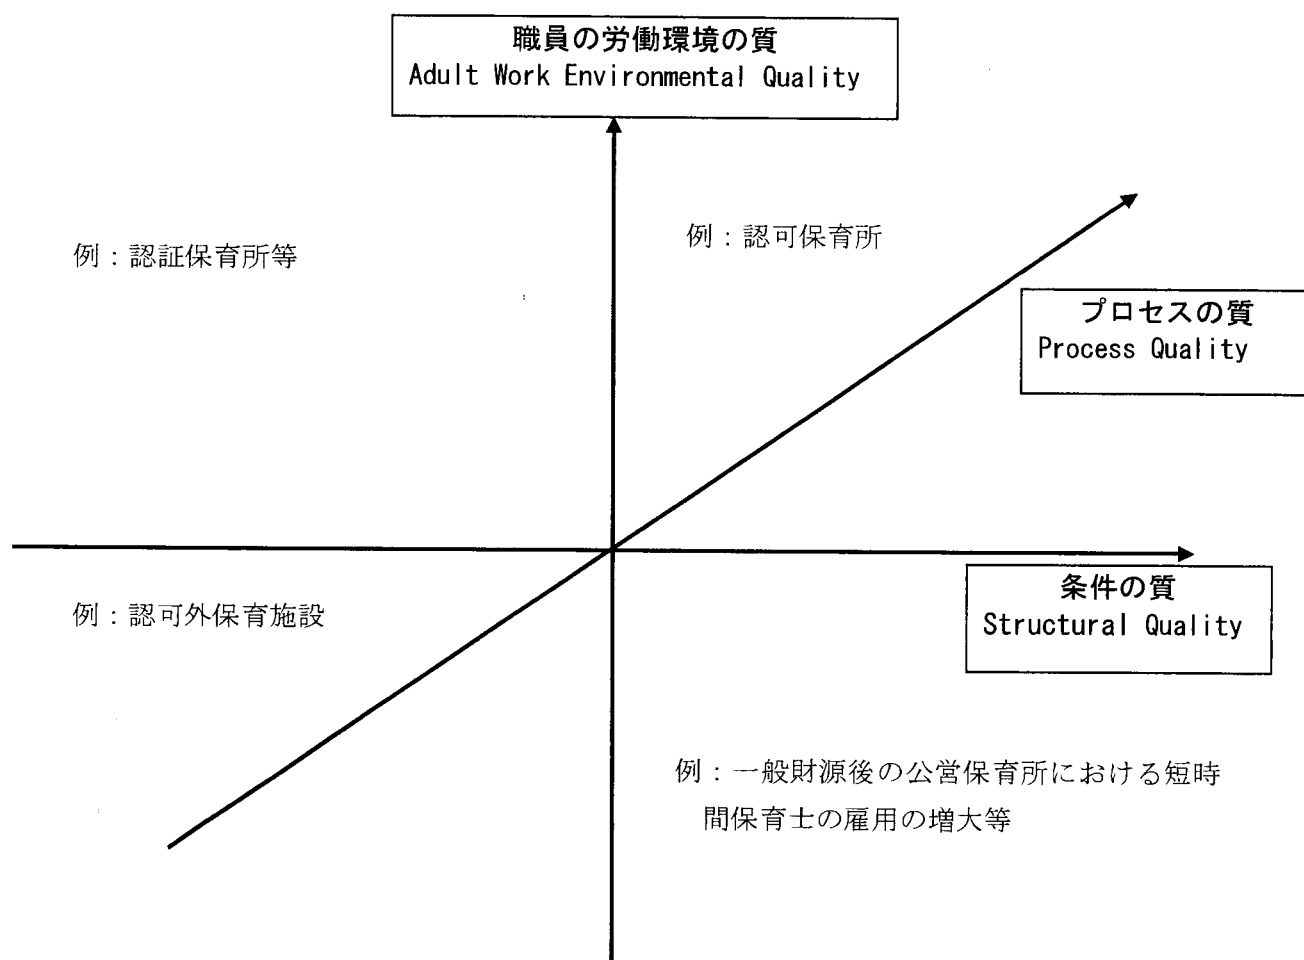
職員の労働環境の質
Adult Work Environmental Quality

例：認証保育所等

例：認可保育所

プロセスの質
Process Quality

条件の質
Structural Quality

例：認可外保育施設

例：一般財源後の公営保育所における短時間保育士の雇用の増大等